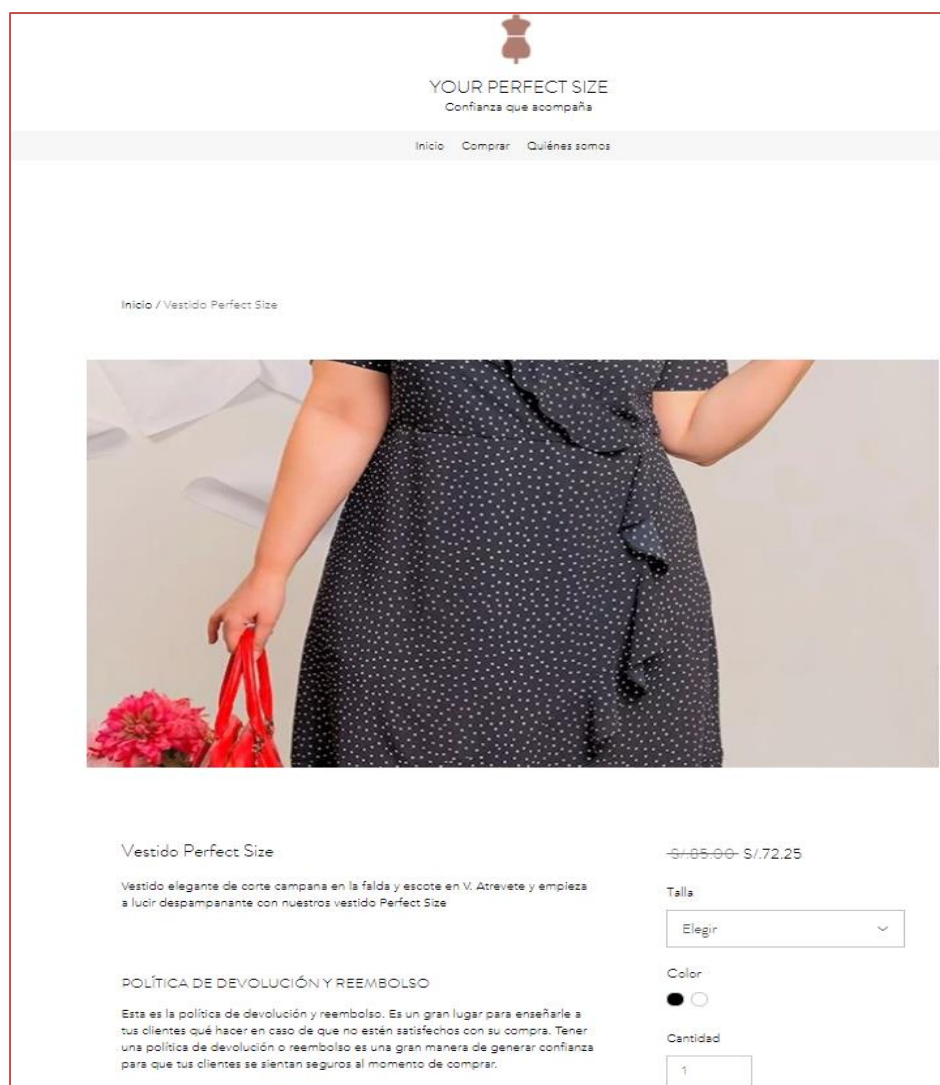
YOUR PERFECT SIZE
Confianza que acompaña

Inicio Comprar Quiénes somos

Inicio / Vestido Perfect Size

Vestido Perfect Size

Vestido elegante de corte campana en la falda y escote en V. Atrevete y empieza a lucir despampanante con nuestros vestido Perfect Size

POLÍTICA DE DEVOLUCIÓN Y REEMBOLSO

Esta es la política de devolución y reembolso. Es un gran lugar para enseñarle a tus clientes qué hacer en caso de que no estén satisfechos con su compra. Tener una política de devolución o reembolso es una gran manera de generar confianza para que tus clientes se sientan seguros al momento de comprar.

~~S/.85.00~~ S/.72.25

Talla

Elegir

Color

Cantidad

1